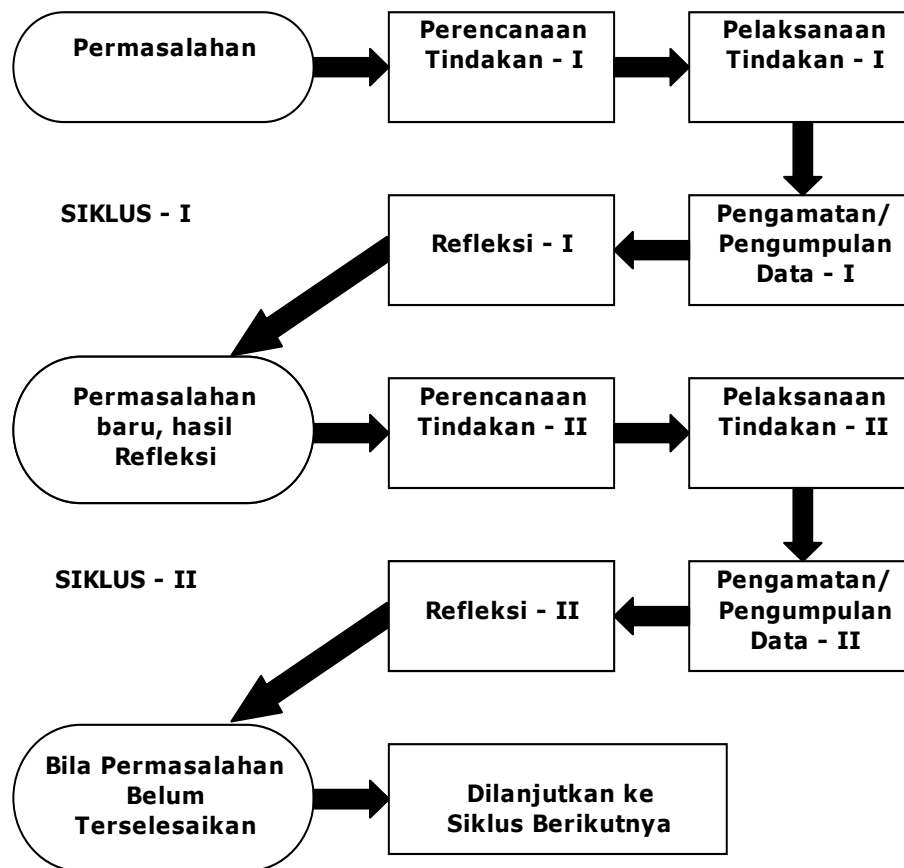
Permasalahan

Perencanaan Tindakan - I

Pelaksanaan Tindakan - I

SIKLUS - I

Refleksi - I

Pengamatan/ Pengumpulan Data - I

Permasalahan baru, hasil Refleksi

Perencanaan Tindakan - II

Pelaksanaan Tindakan - II

SIKLUS - II

Refleksi - II

Pengamatan/ Pengumpulan Data - II

Bila Permasalahan Belum Terselesaikan

Dilanjutkan ke Siklus Berikutnya